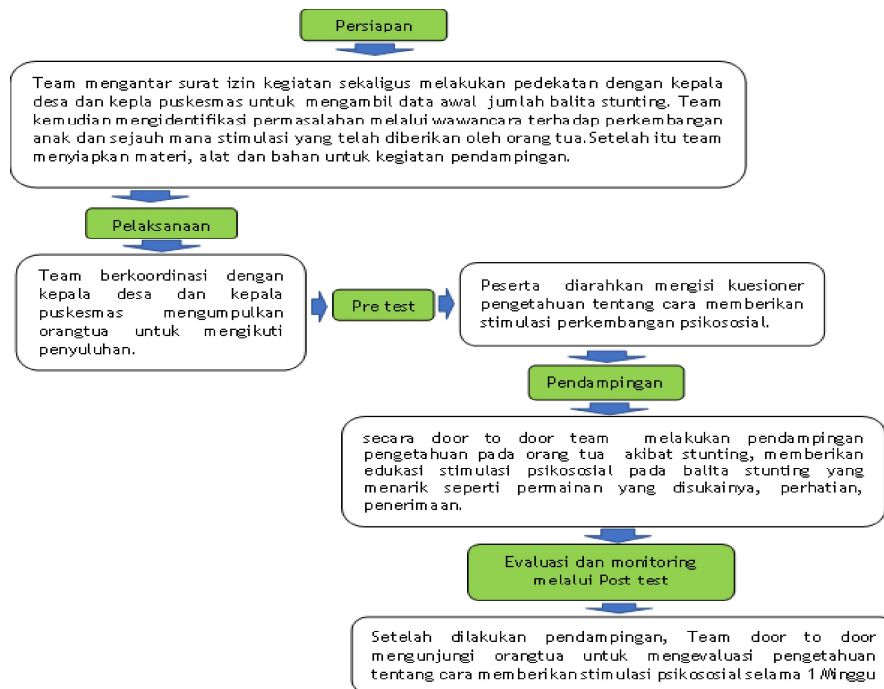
Persiapan

Team mengantar surat izin kegiatan sekaligus melakukan pedekatan dengan kepala desa dan kepla puskesmas untuk mengambil data awal jumlah balita stunting. Team kemudian mengidentifikasi permasalahan melalui wawancara terhadap perkembangan anak dan sejauh mana stimulasi yang telah diberikan oleh orang tua. Setelah itu team menyiapkan materi, alat dan bahan untuk kegiatan pendampingan.

Pelaksanaan

Team berkoordinasi dengan kepala desa dan kepala puskesmas mengumpulkan orangtua untuk mengikuti penyuluhan.

Pre test

Peserta diarahkan mengisi kuesioner pengetahuan tentang cara memberikan stimulasi perkembangan psikososial.

Pendampingan

secara door to door team melakukan pendampingan pengetahuan pada orang tua akibat stunting, memberikan edukasi stimulasi psikososial pada balita stunting yang menarik seperti permainan yang disukainya, perhatian, penerimaan.

Evaluasi dan monitoring melalui Post test

Setelah dilakukan pendampingan, Team door to door mengunjungi orangtua untuk mengevaluasi pengetahuan tentang cara memberikan stimulasi psikososial selama 1 Minggu